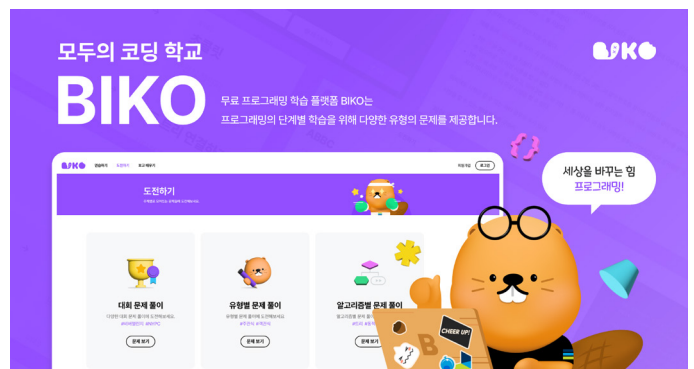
모두의 코딩 학교

BIKO

BIKO

무료 프로그래밍 학습 플랫폼 BIKO는
프로그래밍의 단계별 학습을 위해 다양한 유형의 문제를 제공합니다.

세상을 바꾸는 힘
프로그래밍!

BIKO 생활하기 도전하기 학교게시판 회원가입 로그인

도전하기

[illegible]

대회 문제 풀이
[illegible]
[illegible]
문제 보기

유형별 문제 풀이
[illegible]
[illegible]
문제 보기

알고리즘별 문제 풀이
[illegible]
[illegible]
문제 보기

CHEER UP!